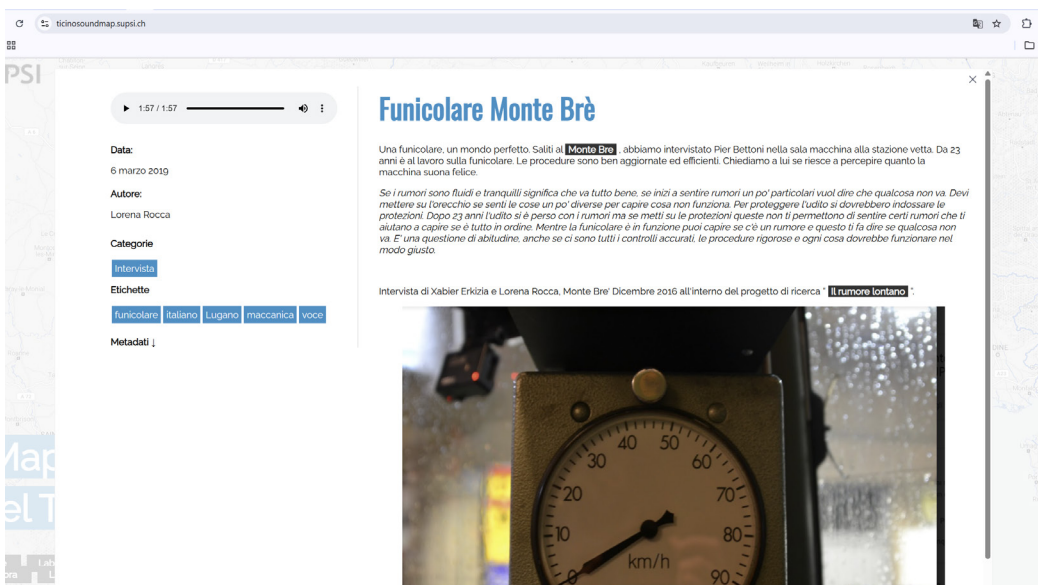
ticinosoundmap.supsi.ch

SUPSI

1:57 / 1:57

Data:
6 marzo 2019

Autore:
Lorena Rocca

Categorie
Intervista

Etichette
funicolare italiano Lugano maccanica voce

Metadati ↓

Funicolare Monte Brè

Una funicolare, un mondo perfetto. Saliti al Monte Bre , abbiamo intervistato Pier Bettoni nella sala macchina alla stazione vetta. Da 23 anni è al lavoro sulla funicolare. Le procedure sono ben aggiornate ed efficienti. Chiediamo a lui se riesce a percepire quanto la macchina suona felice.

Se i rumori sono fluidi e tranquilli significa che va tutto bene, se inizi a sentire rumori un po' particolari vuol dire che qualcosa non va. Devi mettere su l'orecchio se senti le cose un po' diverse per capire cosa non funziona. Per proteggere l'udito si dovrebbero indossare le protezioni. Dopo 23 anni l'udito si è perso con i rumori ma se metti su le protezioni queste non ti permettono di sentire certi rumori che ti aiutano a capire se è tutto in ordine. Mentre la funicolare è in funzione puoi capire se c'è un rumore e questo ti fa dire se qualcosa non va. E' una questione di abitudine, anche se ci sono tutti i controlli accurati, le procedure rigorose e ogni cosa dovrebbe funzionare nel modo giusto.

Intervista di Xabier Erkizia e Lorena Rocca, Monte Bre' Dicembre 2016 all'interno del progetto di ricerca " Il rumore lontano ".

10 20 30 40 50 60 70 80 90
km/h

Map
el T